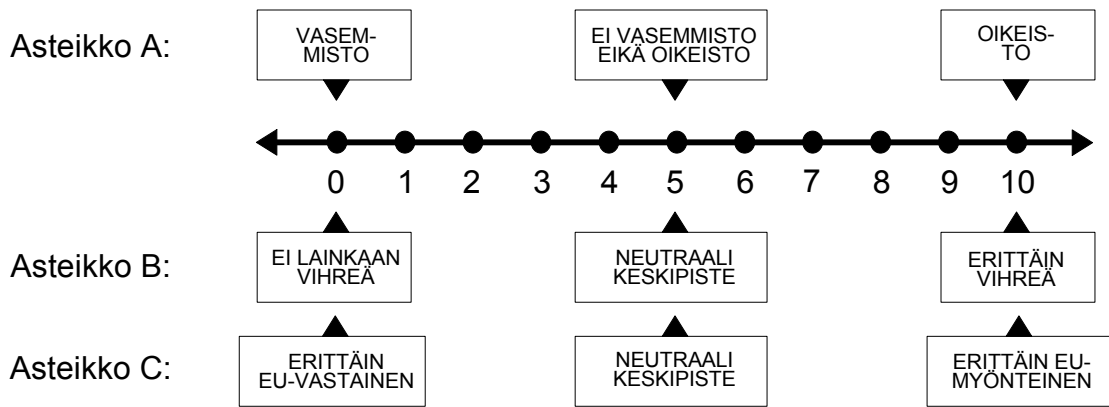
Asteikko A:

VASEMMISTO

EI VASEMMISTO EIKÄ OIKEISTO

OIKEISTO

0 1 2 3 4 5 6 7 8 9 10

Asteikko B:

EI LAINKAAN VIHREÄ

NEUTRAALI KESKIPISTE

ERITTÄIN VIHREÄ

Asteikko C:

ERITTÄIN EU-VASTAINEN

NEUTRAALI KESKIPISTE

ERITTÄIN EU-MYÖNTEINEN